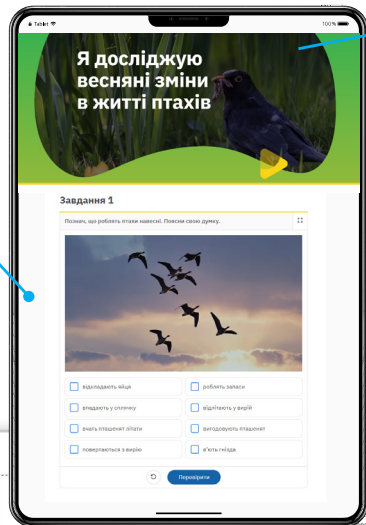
Tablet
100%

Я досліджую весняні зміни в житті птахів

Завдання 1

Познач, що роблять птахи навесні. Поясни свою думку.

відкладають яйця
роблять запаси
впадають у сплячку
відлітають у вирій
вчать пташенят літати
виводяться пташенята
повертаються з вирію
в'ють гнізда

Перевірити